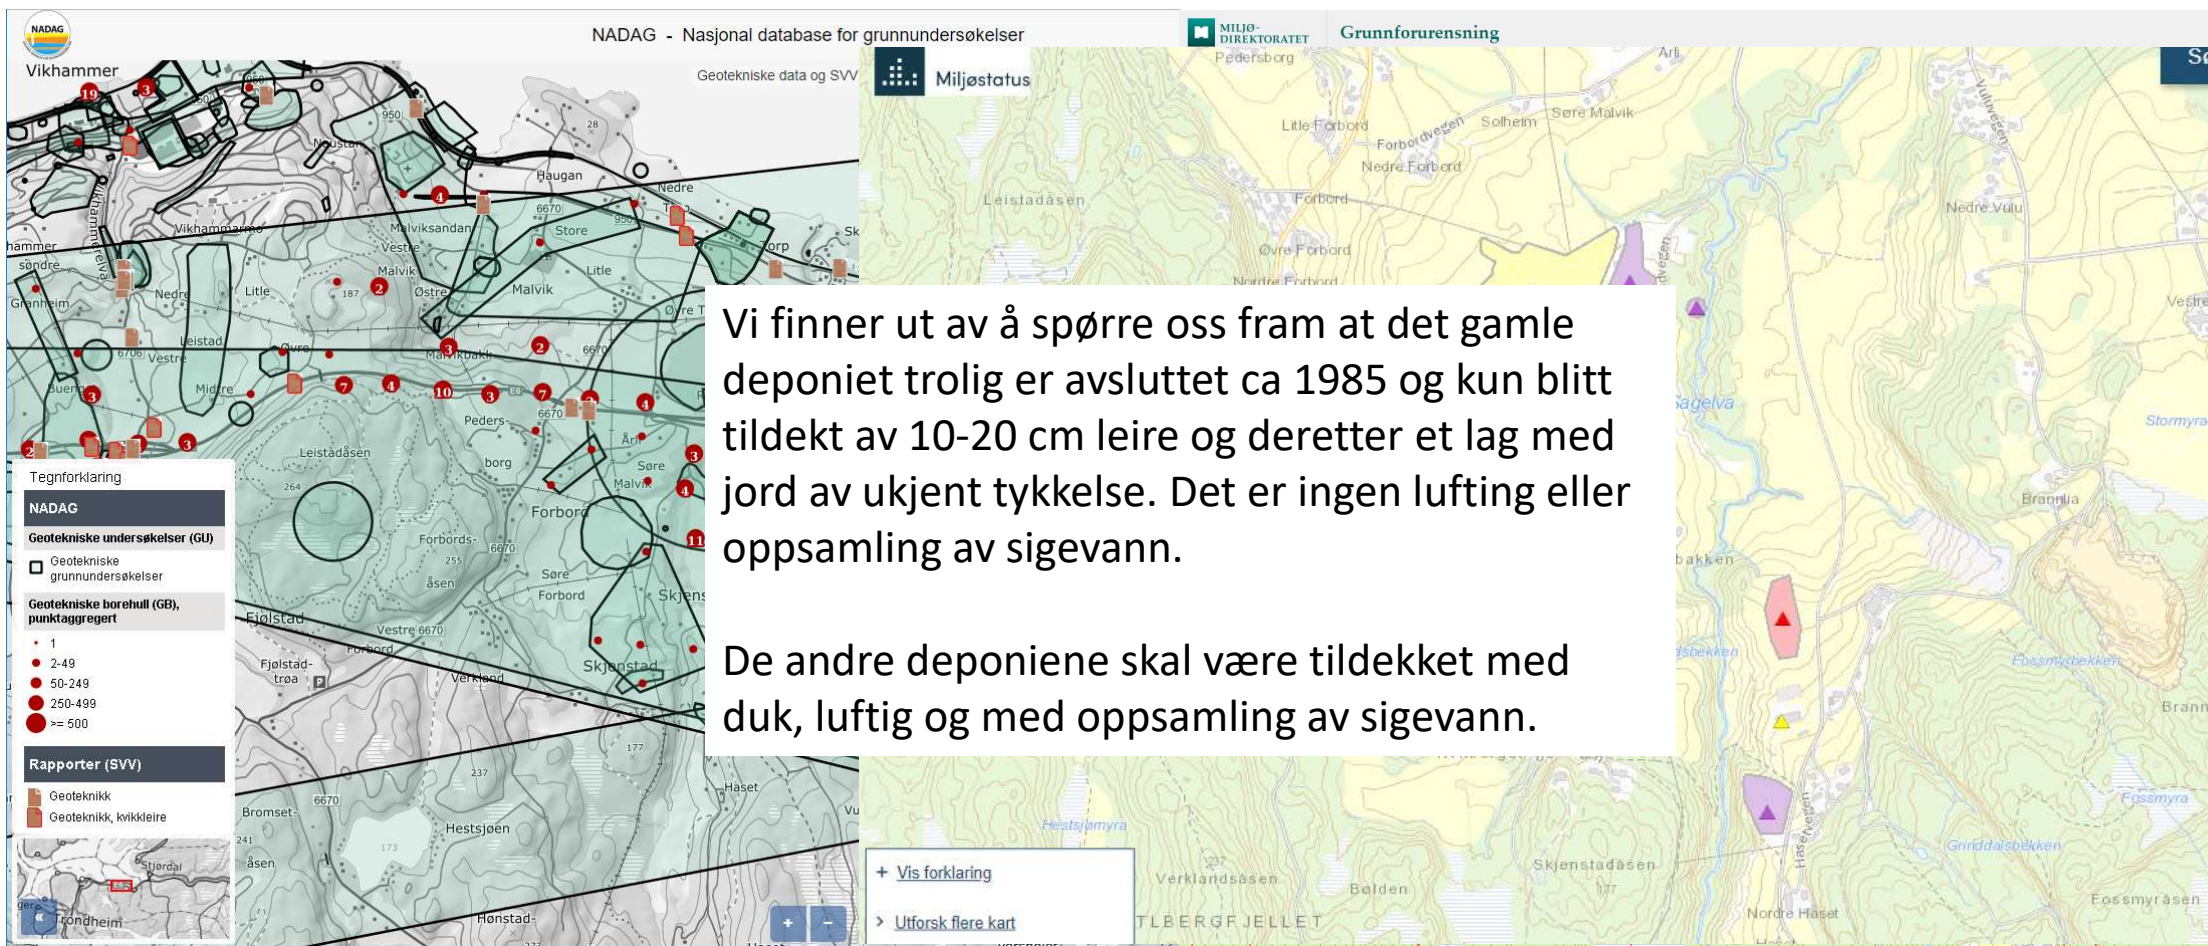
NADAG

NADAG - Nasjonal database for grunnundersøkelser

Geotekniske data og SVV

MILJØ-DIREKTORATET Grunnforurensning

Miljøstatus

Vikhammer

Vi finner ut av å spørre oss fram at det gamle deponiet trolig er avsluttet ca 1985 og kun blitt tildekt av 10-20 cm leire og deretter et lag med jord av ukjent tykkelse. Det er ingen lufting eller oppsamling av sigevann.

De andre deponiene skal være tildekket med duk, luftig og med oppsamling av sigevann.

Tegnforklaring

NADAG

Geotekniske undersøkelser (GU)

Geotekniske grunnundersøkelser

Geotekniske borehull (GB), punktaggregert

1
2-49
50-249
250-499
>= 500

Rapporter (SVV)

Geoteknikk
Geoteknikk, kvikkleire

+ Vis forklaring

> Utforsk flere kart

Haugan
Nedre
Store
Lille
Malvik
Vikhammarmo
Malviksandan
Leistad
Leistadåsen
Pedersborg
Forbord
Forbords-åsen
Søre Forbord
Fjølstad
Fjølstad-trøa
Verkland
Skjenstad
Bromset-åsen
Hestsjøen
Hønstad-
Stjørdal
Trondheim
Arli
Little Forbord
Forbordvegen
Solheim
Søre Malvik
Nedre Forbord
Leistadåsen
Øvre Forbord
Nordre Forbord
Nedre Vulu
Sagelva
Stormyra
Brannia
Fossmyrbekken
Fossmyra
Grinddalsbekken
Fossmyråsen
Skjenstadåsen
Verklandsåsen
Bolden
Nordre Haset
Hestsjømyra
TLBERGFJELLET
Haset